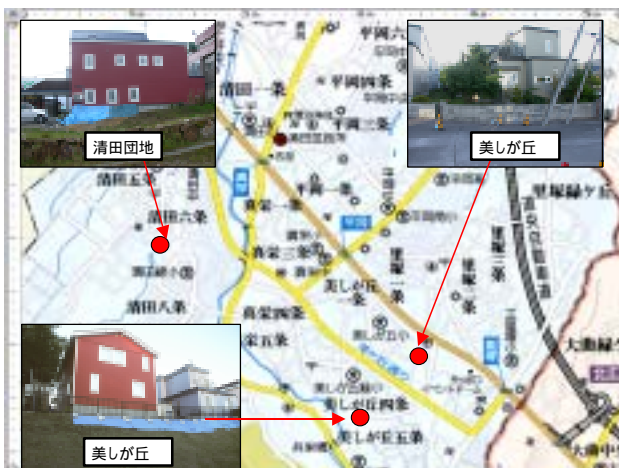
清田団地

美しが丘

美しが丘

平岡六条

平岡四条

清田一条

平岡三条

平岡一条

清田五条

清田六条

清田八条

真栄一条

真栄三条

真栄四条

美しが丘一条

里塚一条

里塚二条

美しが丘四条

美しが丘五条

里塚緑ケ丘

大曲緑ケ丘